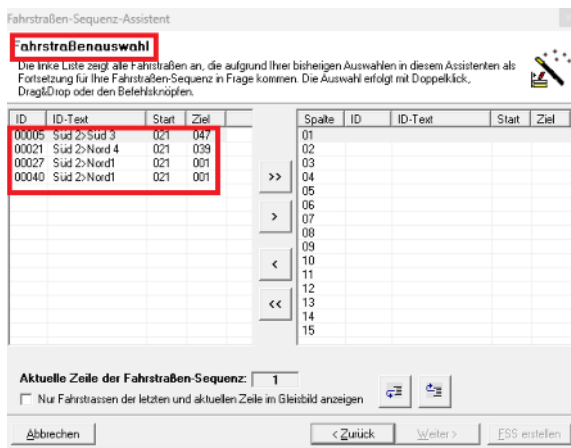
Fahrstraßen-Sequenz-Assistent

Fahrstraßenauswahl

Die linke Liste zeigt alle Fahrstraßen an, die aufgrund Ihrer bisherigen Auswahlen in diesem Assistenten als Fortsetzung für Ihre Fahrstraßen-Sequenz in Frage kommen. Die Auswahl erfolgt mit Doppelklick, Drag&Drop oder den Befehlsknöpfen.

| ID | ID-Text | Start | Ziel |
|---|---|---|---|
| 00005 | Süd 2>Süd 3 | 021 | 047 |
| 00021 | Süd 2>Nord 4 | 021 | 039 |
| 00027 | Süd 2>Nord1 | 021 | 001 |
| 00040 | Süd 2>Nord1 | 021 | 001 |

>>

>

<

<<

| Spalte | ID | ID-Text | Start | Ziel |
|---|---|---|---|---|
| 01 | | | | |
| 02 | | | | |
| 03 | | | | |
| 04 | | | | |
| 05 | | | | |
| 06 | | | | |
| 07 | | | | |
| 08 | | | | |
| 09 | | | | |
| 10 | | | | |
| 11 | | | | |
| 12 | | | | |
| 13 | | | | |
| 14 | | | | |
| 15 | | | | |

Aktuelle Zeile der Fahrstraßen-Sequenz: 1

Nur Fahrstrassen der letzten und aktuellen Zeile im Gleisbild anzeigen

Abbrechen

< Zurück

Weiter >

FSS erstellen